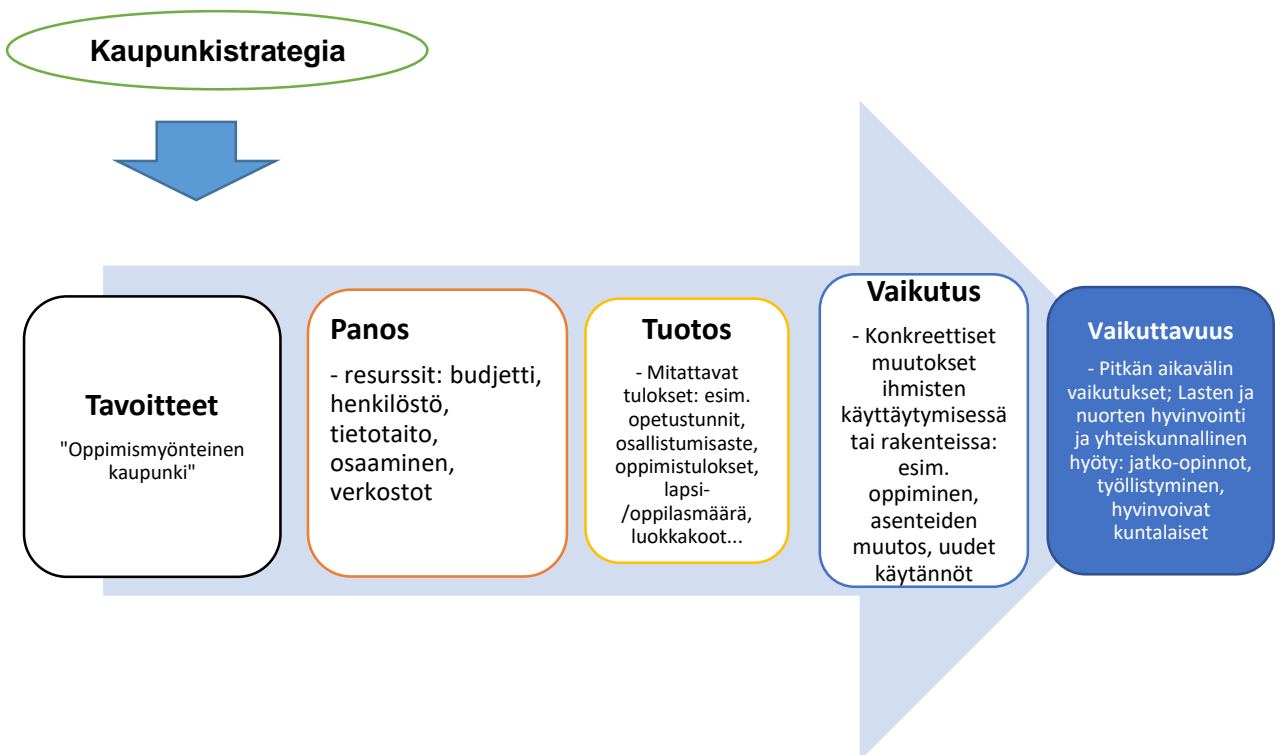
Kaupunkistrategia

Tavoitteet

"Oppimismyönteinen kaupunki"

Panos

- resurssit: budjetti, henkilöstö, tietotaito, osaaminen, verkostot

Tuotos

- Mitattavat tulokset: esim. opetustunnit, osallistumisaste, oppimistulokset, lapsi-/oppilasmäärä, luokkakoot...

Vaikutus

- Konkreettiset muutokset ihmisten käyttäytymisessä tai rakenteissa: esim. oppiminen, asenteiden muutos, uudet käytännöt

Vaikuttavuus

- Pitkän aikavälin vaikutukset; Lasten ja nuorten hyvinvointi ja yhteiskunnallinen hyöty: jatko-opinnot, työllistyminen, hyvinvoivat kuntalaiset